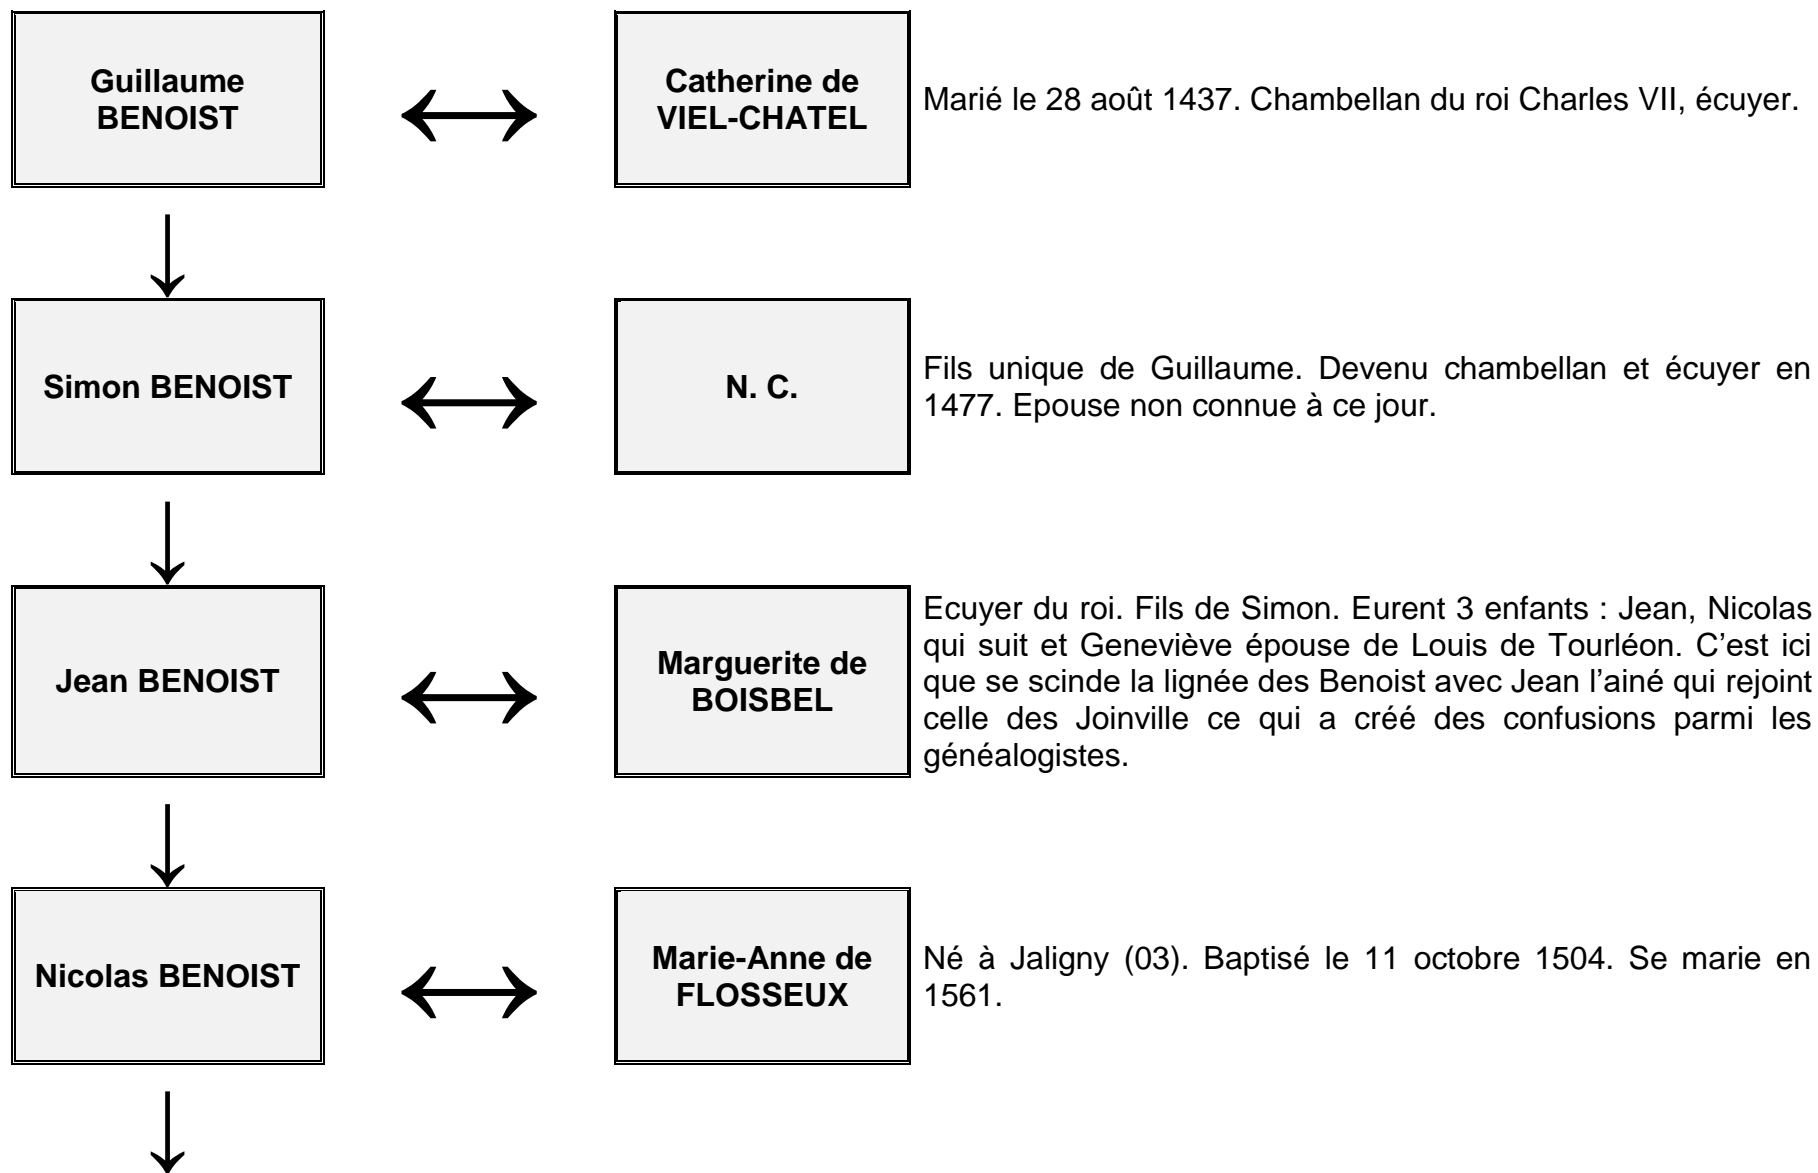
Guillaume BENOIST

Catherine de VIEL-CHATEL

Marié le 28 août 1437. Chambellan du roi Charles VII, écuyer.

Simon BENOIST

N. C.

Fils unique de Guillaume. Devenu chambellan et écuyer en 1477. Epouse non connue à ce jour.

Jean BENOIST

Marguerite de BOISBEL

Ecuyer du roi. Fils de Simon. Eurent 3 enfants : Jean, Nicolas qui suit et Geneviève épouse de Louis de Tourléon. C'est ici que se scinde la lignée des Benoist avec Jean l'ainé qui rejoint celle des Joinville ce qui a créé des confusions parmi les généalogistes.

Nicolas BENOIST

Marie-Anne de FLOSSEUX

Né à Jaligny (03). Baptisé le 11 octobre 1504. Se marie en 1561.